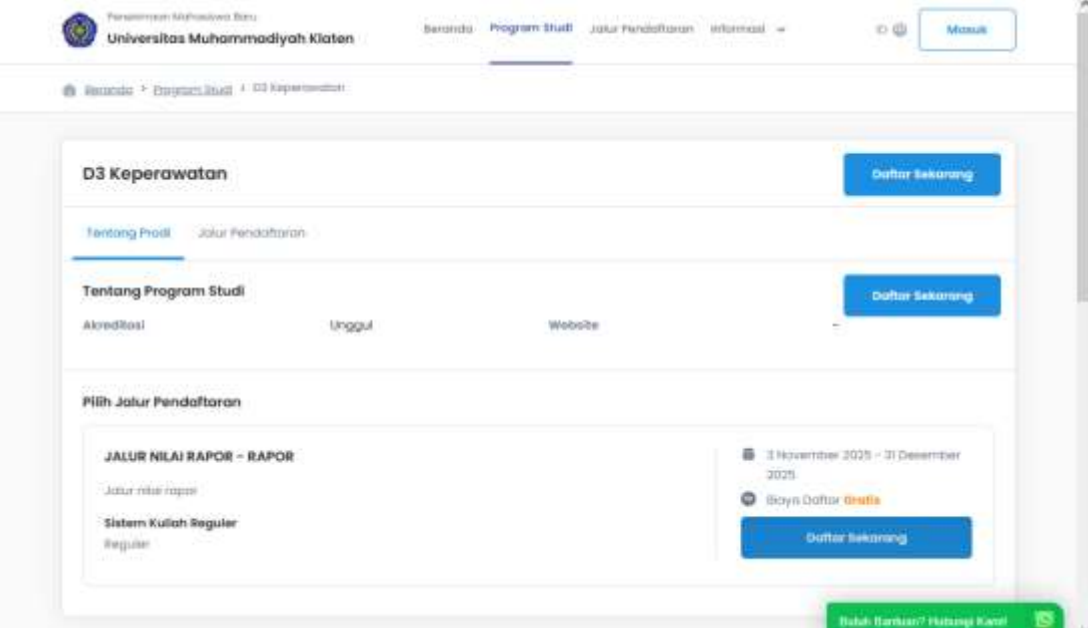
Penerimaan Mahasiswa Baru
Universitas Muhammadiyah Klaten

Beranda Program Studi Jalur Pendaftaran Informasi

ID Masuk

Beranda > Program Studi > D3 Keperawatan

D3 Keperawatan

Daftar Sekarang

Tentang Prodi Jalur Pendaftaran

Tentang Program Studi

Daftar Sekarang

Akreditasi Unggul Website -

Pilih Jalur Pendaftaran

JALUR NILAI RAPOR - RAPOR

Jalur nilai rapor

Sistem Kuliah Reguler
Reguler

3 November 2025 - 31 Desember 2025

Biaya Daftar Gratis

Daftar Sekarang

Butuh Bantuan? Hubungi Kami!